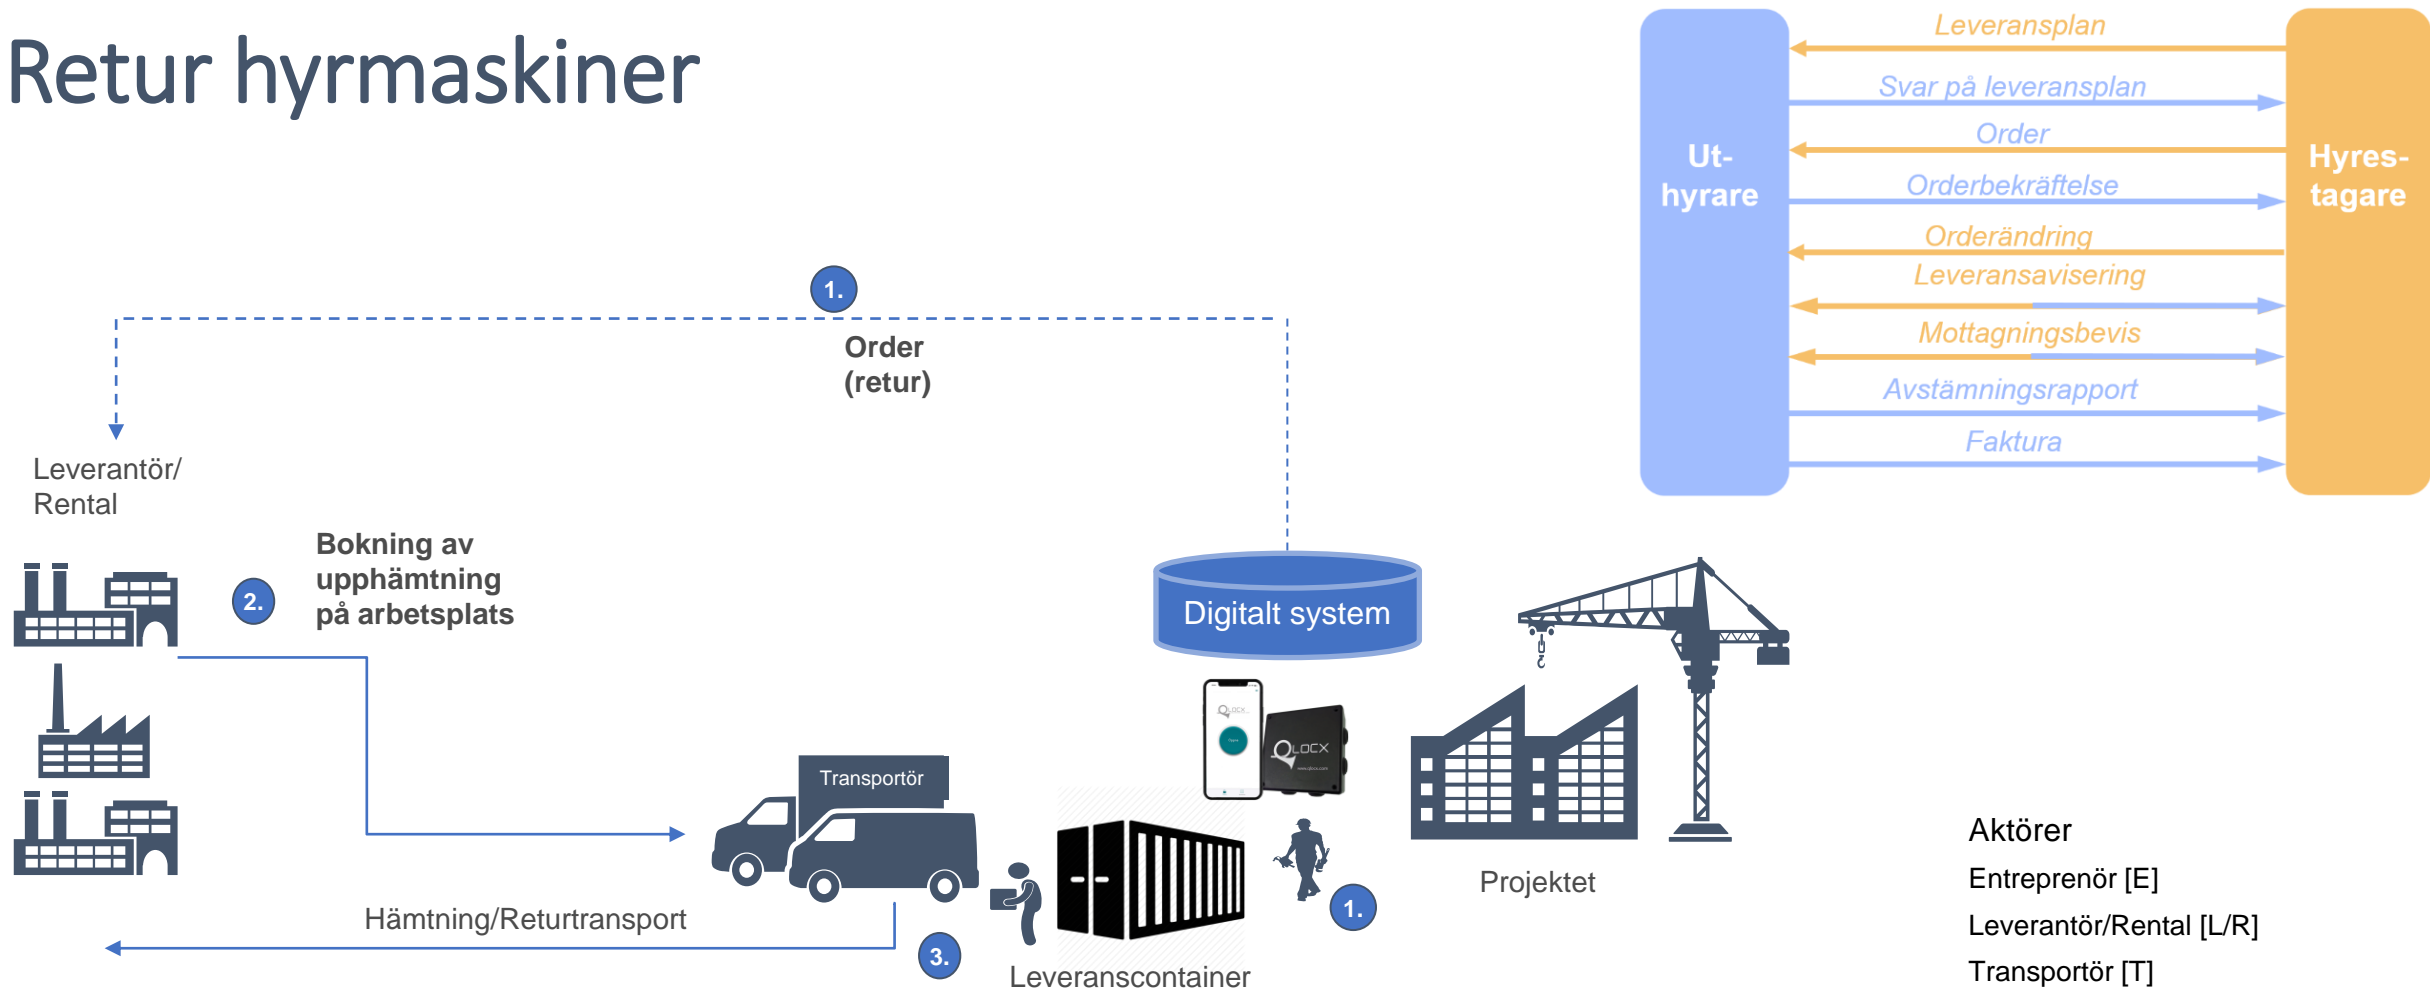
Retur hyrmaskiner

Ut-hyrare

Leveransplan
Svar på leveransplan
Order
Orderbekräftelse
Orderändring
Leveransavisering
Mottagningsbevis
Avstämningsrapport
Faktura

Hyres-tagare

1.
Order (retur)

Leverantör/ Rental

2.
Bokning av upphämtning på arbetsplats

Digitalt system

Transportör

Hämtning/Returtransport

3.

Leveranscontainer

1.

Projektet

Aktörer
Entreprenör [E]
Leverantör/Rental [L/R]
Transportör [T]